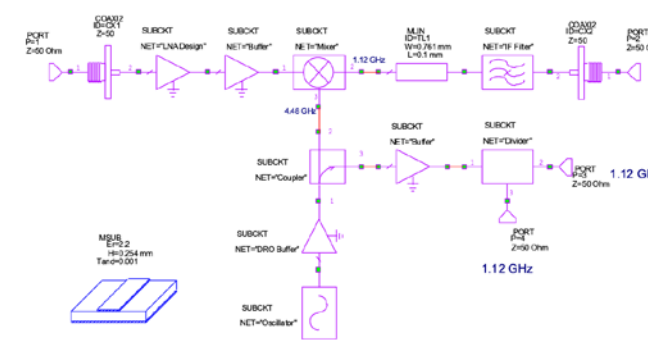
PORT
P=1
Z=50 Ohm

COAX02
ID=CX1
Z=50

SUBCKT
NET="LNADesign"

SUBCKT
NET="Buffer"

SUBCKT
NET="Mixer"

1.12 GHz

MLIN
ID=TL1
W=0.761 mm
L=0.1 mm

SUBCKT
NET="IF Filter"

COAX02
ID=CX2
Z=50

PORT
P=2
Z=50 O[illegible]

4.48 GHz

SUBCKT
NET="Coupler"

SUBCKT
NET="Buffer"

SUBCKT
NET="Divider"

PORT
P=3
Z=50 Ohm

1.12 GH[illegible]

SUBCKT
NET="DRO Buffer"

PORT
P=4
Z=50 Ohm

MSUB
Er=2.2
H=0.254 mm
Tand=0.001

1.12 GHz

SUBCKT
NET="Oscillator"